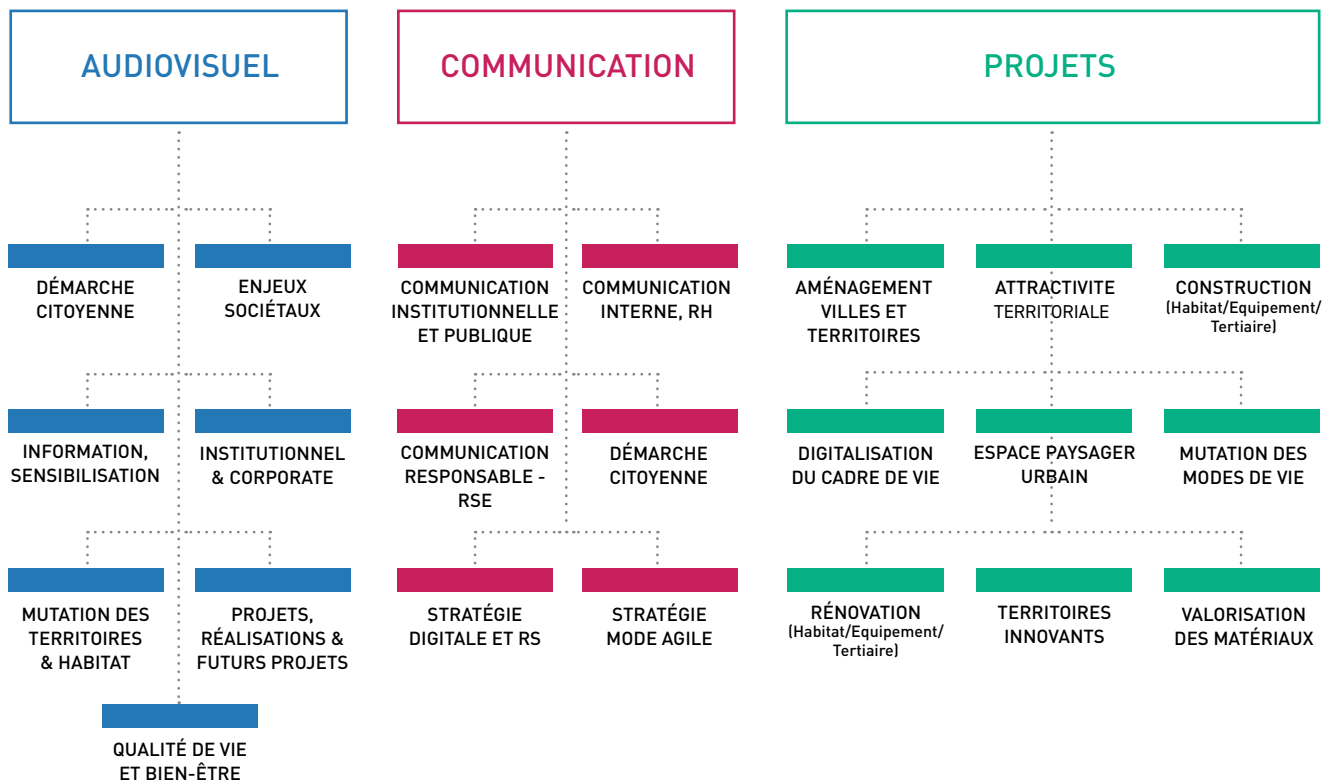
AUDIOVISUEL

DÉMARCHE CITOYENNE

ENJEUX SOCIÉTAUX

INFORMATION, SENSIBILISATION

INSTITUTIONNEL & CORPORATE

MUTATION DES TERRITOIRES & HABITAT

PROJETS, RÉALISATIONS & FUTURS PROJETS

QUALITÉ DE VIE ET BIEN-ÊTRE

COMMUNICATION

COMMUNICATION INSTITUTIONNELLE ET PUBLIQUE

COMMUNICATION INTERNE, RH

COMMUNICATION RESPONSABLE - RSE

DÉMARCHE CITOYENNE

STRATÉGIE DIGITALE ET RS

STRATÉGIE MODE AGILE

PROJETS

AMÉNAGEMENT VILLES ET TERRITOIRES

ATTRACTIVITE TERRITORIALE

CONSTRUCTION (Habitat/Equipement/ Tertiaire)

DIGITALISATION DU CADRE DE VIE

ESPACE PAYSAGER URBAIN

MUTATION DES MODES DE VIE

RÉNOVATION (Habitat/Equipement/ Tertiaire)

TERRITOIRES INNOVANTS

VALORISATION DES MATÉRIAUX